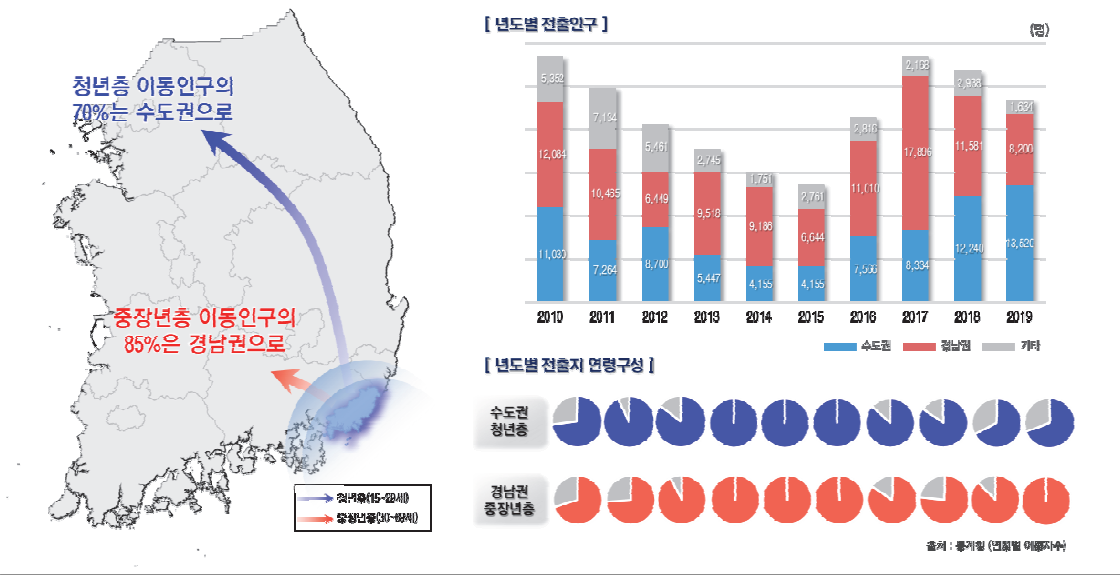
청년층 이동인구의 70%는 수도권으로

중장년층 이동인구의 85%은 경남권으로

청년층(15~29세)
중장년층(30~65세)

[ 년도별 전출인구 ]

(명)

| | 2010 | 2011 | 2012 | 2013 | 2014 | 2015 | 2016 | 2017 | 2018 | 2019 |
|---|---|---|---|---|---|---|---|---|---|---|
| 기타 | 5,352 | 7,134 | 5,461 | 2,745 | 1,751 | 2,761 | 3,816 | 2,108 | 2,938 | 1,631 |
| 경남권 | 12,084 | 10,465 | 6,449 | 9,518 | 9,186 | 6,044 | 11,110 | 17,806 | 11,581 | 8,200 |
| 수도권 | 11,030 | 7,264 | 8,700 | 5,447 | 4,155 | 4,155 | 7,556 | 8,334 | 12,240 | 13,620 |

수도권 경남권 기타

[ 년도별 전출지 연령구성 ]

수도권 청년층

경남권 중장년층

출처 : 통계청 (연령별 이동자수)